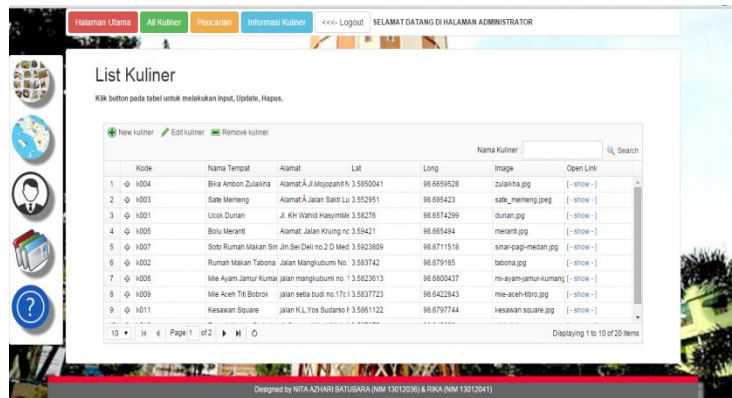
Halaman Utama | All Kuliner | Pencarian | Informasi Kuliner | <<<- Logout | SELAMAT DATANG DI HALAMAN ADMINISTRATOR

List Kuliner

Klik button pada tabel untuk melakukan Input, Update, Hapus.

New kuliner | Edit kuliner | Remove kuliner

Nama Kuliner : | Search

| | | Kode | Nama Tempat | Alamat | Lat | Long | Image | Open Link |
|---|---|---|---|---|---|---|---|---|
| 1 | ✥ | k004 | Bika Ambon Zulaikha | Alamat:Â Jl.Mojopahit N | 3.5850041 | 98.6659528 | zulaikha.jpg | [ - show - ] |
| 2 | ✥ | k003 | Sate Memeng | Alamat:Â Jalan Sakti Lu | 3.552951 | 98.695423 | sate_memeng.jpeg | [ - show - ] |
| 3 | ✥ | k001 | Ucok Durian | Jl. KH Wahid HasyimMe | 3.58276 | 98.6574299 | durian.jpg | [ - show - ] |
| 4 | ✥ | k005 | Bolu Meranti | Alamat: Jalan Kruing nc | 3.59421 | 98.665494 | meranti.jpg | [ - show - ] |
| 5 | ✥ | k007 | Soto Rumah Makan Sin | Jln.Sei Deli no.2 D Med | 3.5923809 | 98.6711518 | sinar-pagi-medan.jpg | [ - show - ] |
| 6 | ✥ | k002 | Rumah Makan Tabona | Jalan Mangkubumi No. | 3.583742 | 98.679165 | tabona.jpg | [ - show - ] |
| 7 | ✥ | k006 | Mie Ayam Jamur Kumai | jalan mangkubumi no. 1 | 3.5823613 | 98.6800437 | mi-ayam-jamur-kumang | [ - show - ] |
| 8 | ✥ | k009 | Mie Aceh Titi Bobrok | jalan setia budi no.17c | 3.5837723 | 98.6422843 | mie-aceh-titibo.jpg | [ - show - ] |
| 9 | ✥ | k011 | Kesawan Square | jalan K.L.Yos Sudarso | 3.5861122 | 98.6797744 | kesawan square.jpg | [ - show - ] |

10 ▾ | Page 1 of 2 | Displaying 1 to 10 of 20 items

Designed by NITA AZHARI BATUBARA (NIM 13012036) & RIKA (NIM 13012041)